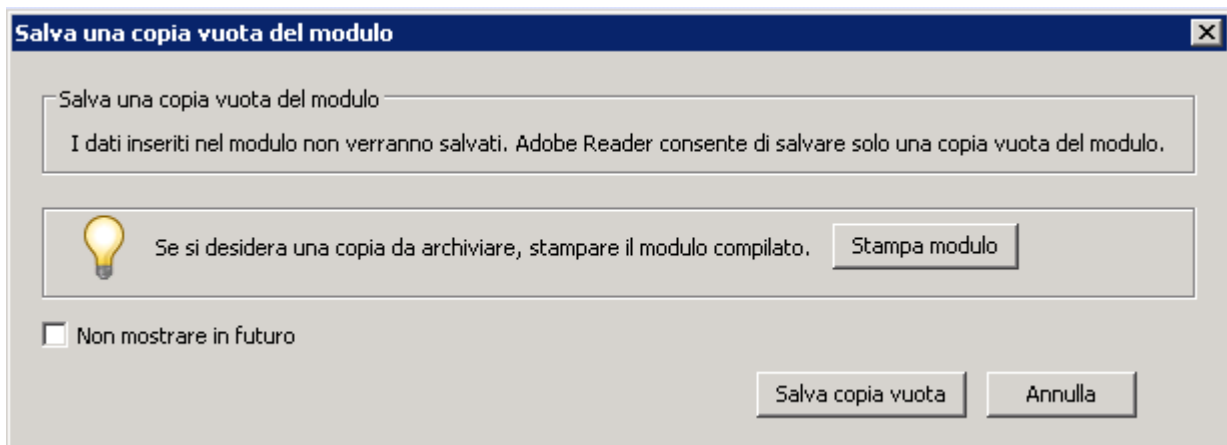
Salva una copia vuota del modulo

Salva una copia vuota del modulo

I dati inseriti nel modulo non verranno salvati. Adobe Reader consente di salvare solo una copia vuota del modulo.

Se si desidera una copia da archiviare, stampare il modulo compilato. Stampa modulo

Non mostrare in futuro

Salva copia vuota Annulla